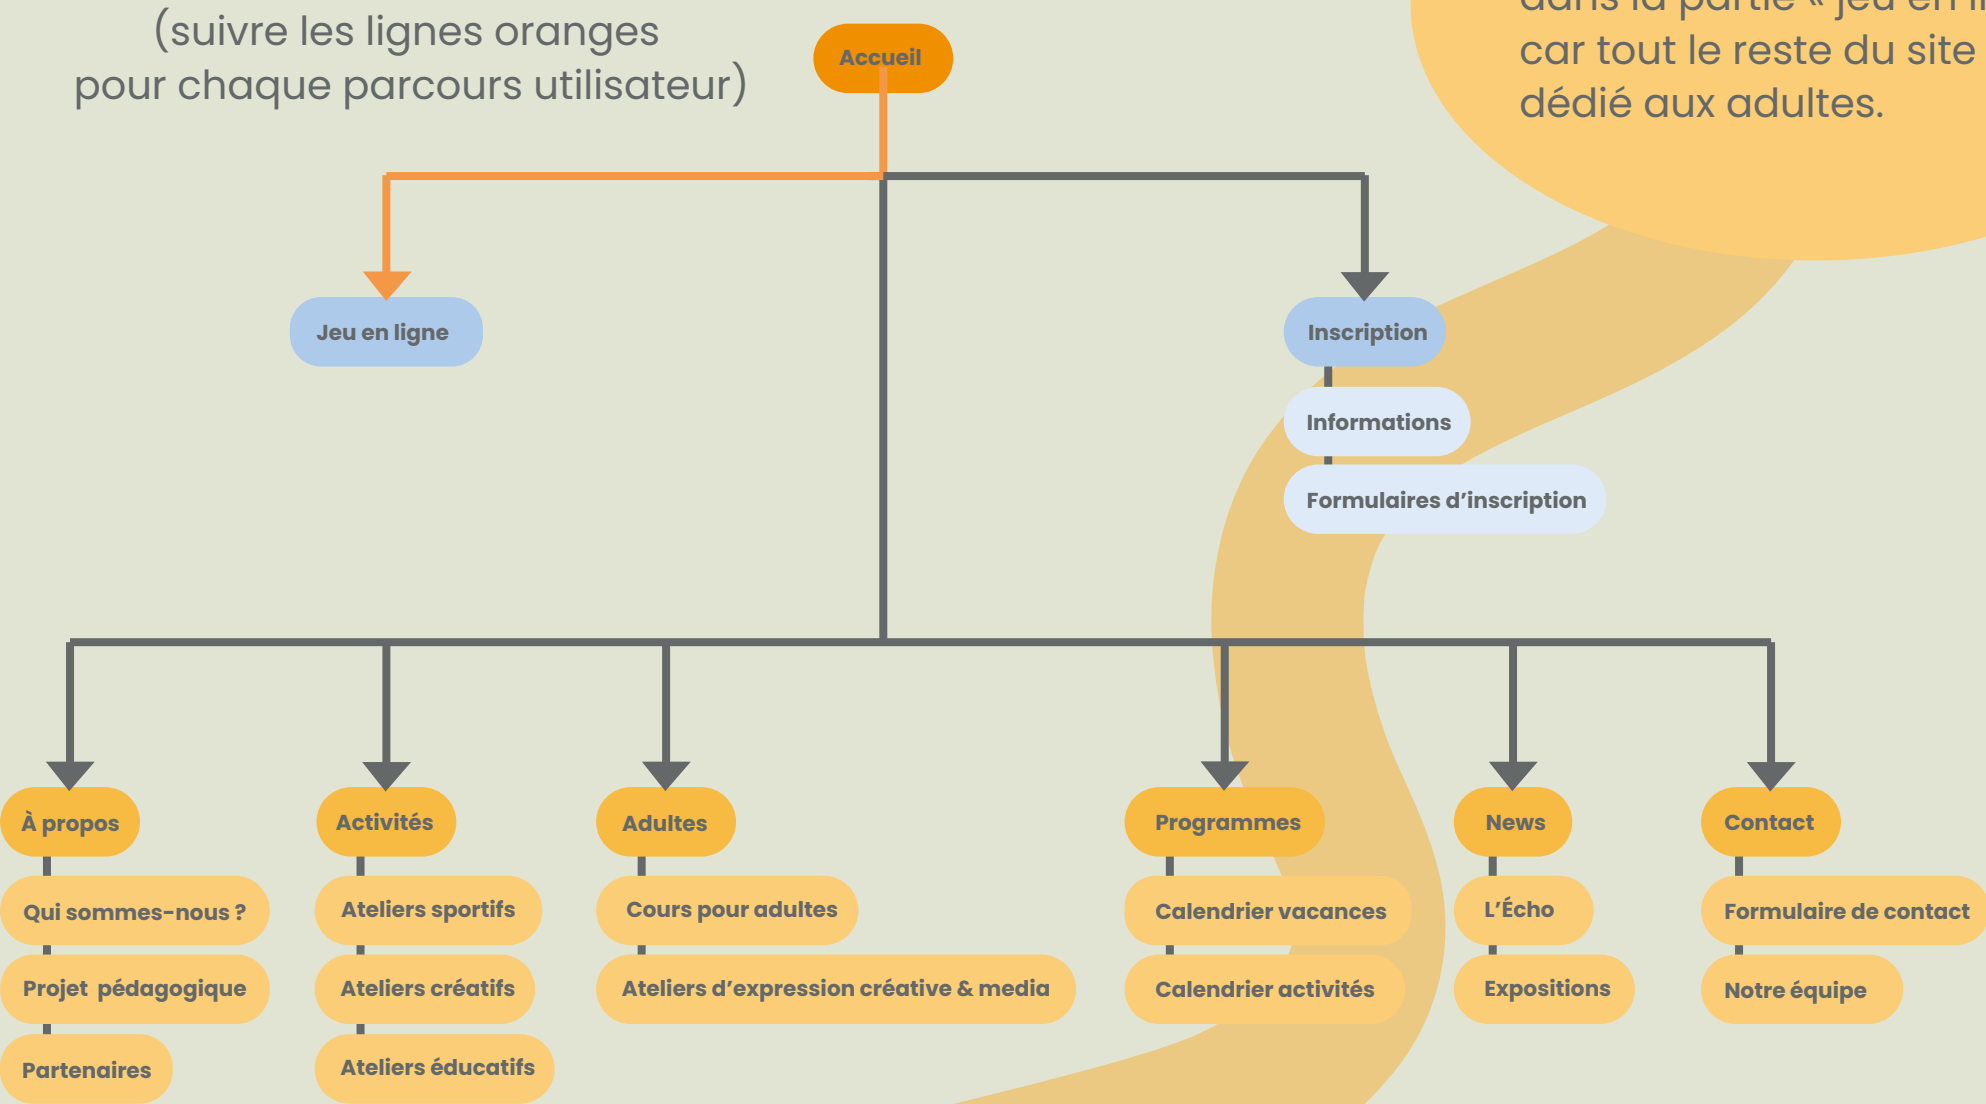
(suivre les lignes oranges pour chaque parcours utilisateur)

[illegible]
car tout le reste du site
dédié aux adultes.

Accueil

Jeu en ligne

Inscription

Informations

Formulaires d'inscription

À propos

Qui sommes-nous ?

Projet pédagogique

Partenaires

Activités

Ateliers sportifs

Ateliers créatifs

Ateliers éducatifs

Adultes

Cours pour adultes

Ateliers d'expression créative & media

Programmes

Calendrier vacances

Calendrier activités

News

L'Écho

Expositions

Contact

Formulaire de contact

Notre équipe